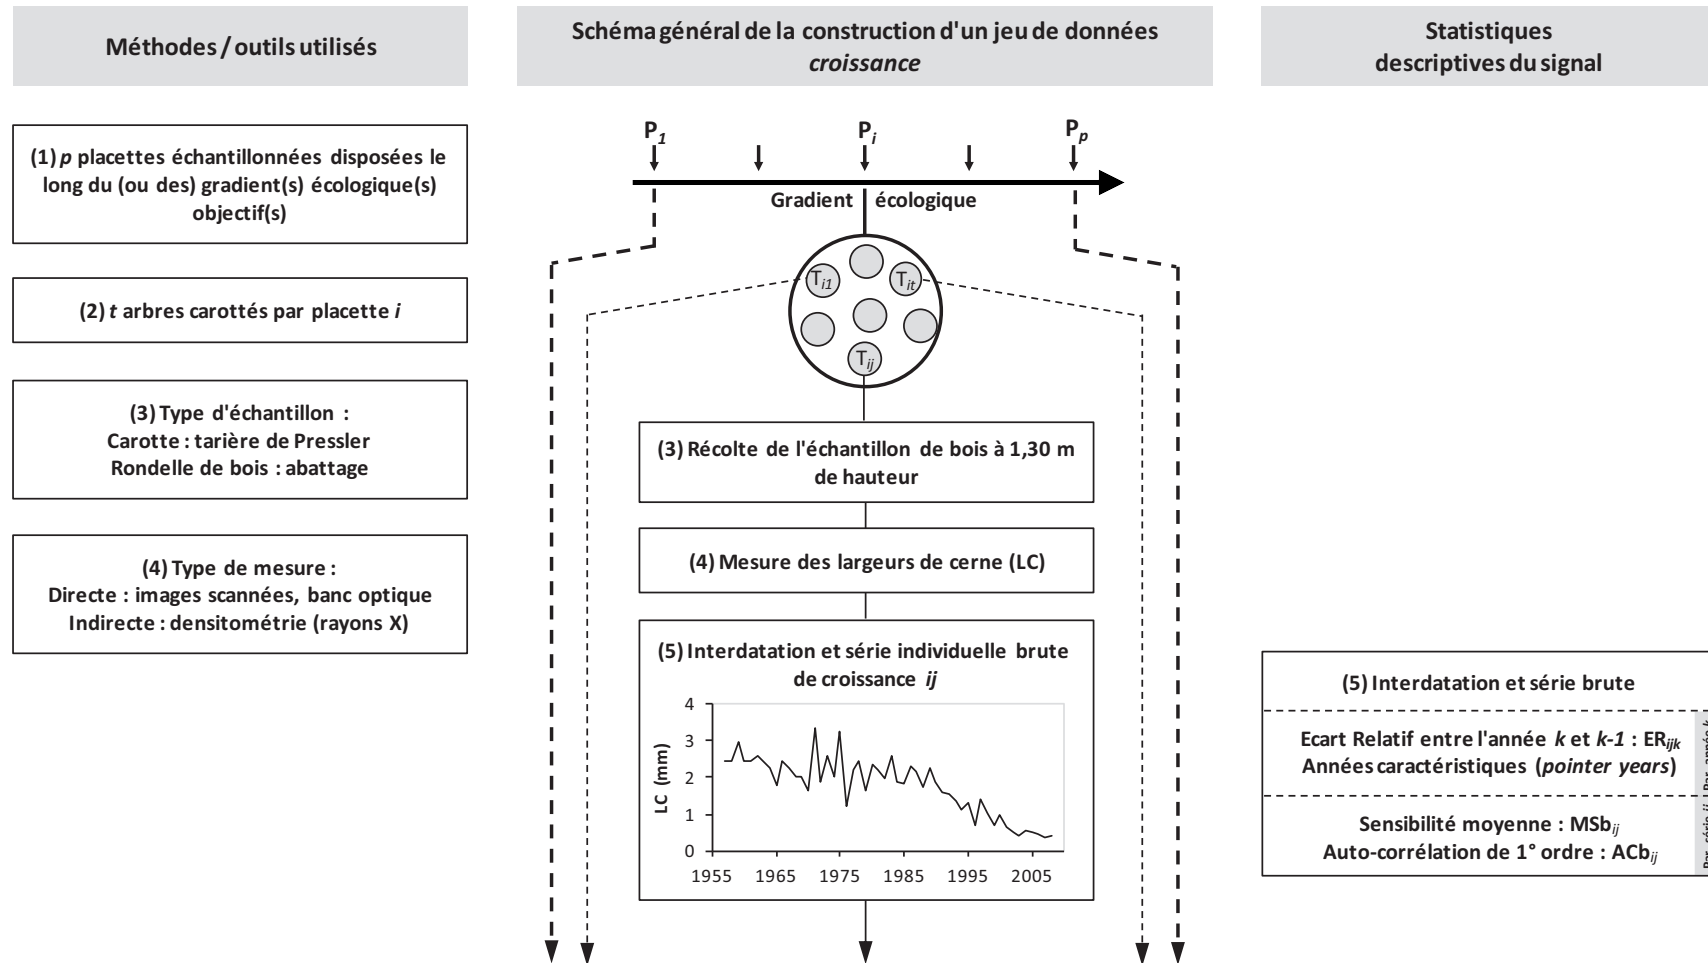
Méthodes / outils utilisés

Schéma général de la construction d'un jeu de données *croissance*

Statistiques descriptives du signal

(1) *p* placettes échantillonnées disposées le long du (ou des) gradient(s) écologique(s) objectif(s)

(2) *t* arbres carottés par placette *i*

(3) Type d'échantillon :
Carotte : tarière de Pressler
Rondelle de bois : abattage

(4) Type de mesure :
Directe : images scannées, banc optique
Indirecte : densitométrie (rayons X)

$P_1$ $P_i$ $P_p$

Gradient écologique

$T_{i1}$ $T_{it}$ $T_{ij}$

(3) Récolte de l'échantillon de bois à 1,30 m de hauteur

(4) Mesure des largeurs de cerne (LC)

(5) Interdatation et série individuelle brute de croissance *ij*

LC (mm)
4
3
2
1
0
1955 1965 1975 1985 1995 2005

(5) Interdatation et série brute

Ecart Relatif entre l'année *k* et *k-1* : $ER_{ijk}$
Années caractéristiques (*pointer years*)

Sensibilité moyenne : $MSb_{ij}$
Auto-corrélation de 1° ordre : $ACb_{ij}$

Par série *ij* | Par année *k*